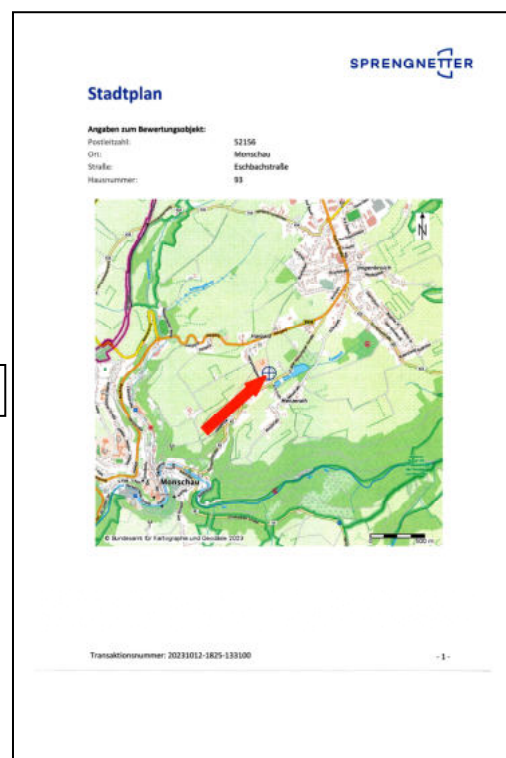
SPRENGNETTER

Stadtplan

Angaben zum Bewertungsobjekt:

| | |
|---|---|
| Postleitzahl: | 52156 |
| Ort: | Monschau |
| Straße: | Eschbachstraße |
| Hausnummer: | 93 |

N

Monschau

© Bundesamt für Kartographie und Geodäsie 2023

500 m

Transaktionsnummer: 20231012-1825-133100

- 1 -